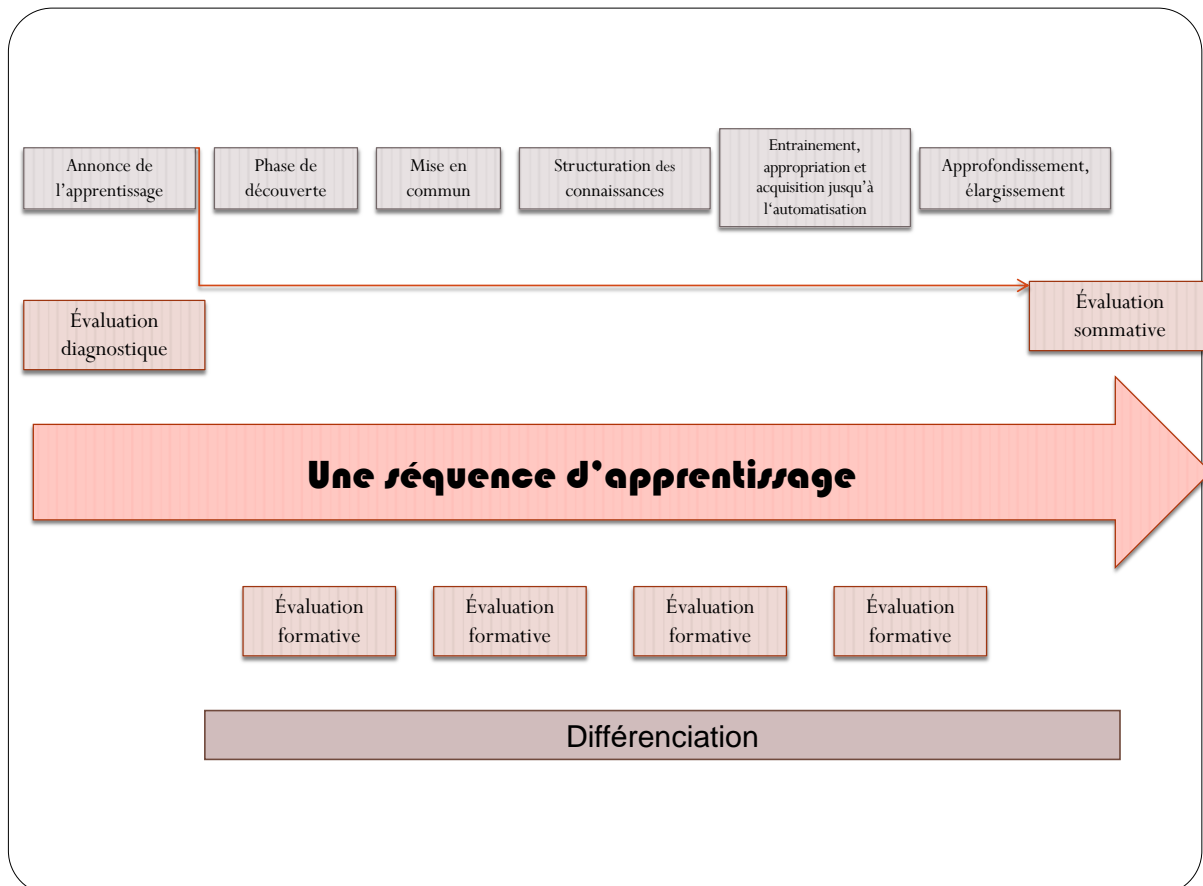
Annonce de l'apprentissage

Phase de découverte

Mise en commun

Structuration des connaissances

Entrainement, appropriation et acquisition jusqu'à l'automatisation

Approfondissement, élargissement

Évaluation diagnostique

Évaluation sommative

Une séquence d'apprentissage

Évaluation formative

Évaluation formative

Évaluation formative

Évaluation formative

Différenciation